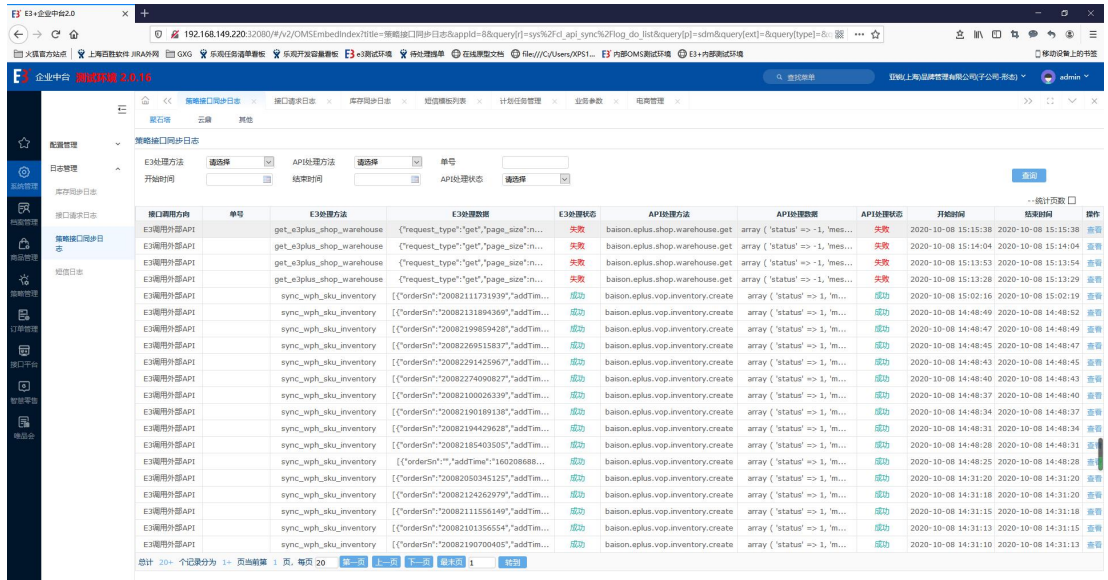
E3+企业中台2.0

192.168.149.220:32080/#/v2/OMSEmbedIndex?title=策略接口同步日志&appId=8&query[r]=sys%2Fcl_api_sync%2Flog_do_list&query[p]=sdm&query[ext]=&query[type]=

火狐官方站点 上海百胜软件 JIRA外网 GXG 乐视任务清单看板 乐视开发容量看板 e3测试环境 待处理清单 在线原型文档 file:///C:/Users/XPS1... 内部OMS测试环境 E3+内部测试环境 移动设备上的书签

E3 企业中台 测试环境 2.0.16 查找菜单 百胜(上海)品牌管理有限公司(子公司-形态) admin

系统管理 档案管理 商品管理 策略管理 订单管理 接口平台 智慧零售 晒品会

配置管理
日志管理
库存同步日志
接口请求日志
策略接口同步日志
短信日志

策略接口同步日志 接口请求日志 库存同步日志 短信模板列表 计划任务管理 业务参数 电商管理

爱石墙 云巢 其他

策略接口同步日志

E3处理方法 请选择 API处理方法 请选择 单号
开始时间 结束时间 API处理状态 请选择
查询
--统计页数

| 接口调用方向 | 单号 | E3处理方法 | E3处理数据 | E3处理状态 | API处理方法 | API处理数据 | API处理状态 | 开始时间 | 结束时间 | 操作 |
|---|---|---|---|---|---|---|---|---|---|---|
| E3调用外部API | | get_e3plus_shop_warehouse | {"request_type":"get","page_size":n... | 失败 | baison.eplus.shop.warehouse.get | array ( 'status' => -1, 'mes... | 失败 | 2020-10-08 15:15:38 | 2020-10-08 15:15:38 | 查看 |
| E3调用外部API | | get_e3plus_shop_warehouse | {"request_type":"get","page_size":n... | 失败 | baison.eplus.shop.warehouse.get | array ( 'status' => -1, 'mes... | 失败 | 2020-10-08 15:14:04 | 2020-10-08 15:14:04 | 查看 |
| E3调用外部API | | get_e3plus_shop_warehouse | {"request_type":"get","page_size":n... | 失败 | baison.eplus.shop.warehouse.get | array ( 'status' => -1, 'mes... | 失败 | 2020-10-08 15:13:54 | 2020-10-08 15:13:54 | 查看 |
| E3调用外部API | | get_e3plus_shop_warehouse | {"request_type":"get","page_size":n... | 失败 | baison.eplus.shop.warehouse.get | array ( 'status' => -1, 'mes... | 失败 | 2020-10-08 15:13:28 | 2020-10-08 15:13:29 | 查看 |
| E3调用外部API | | sync_wph_sku_inventory | [{"orderSn":"20082111731939","addTim... | 成功 | baison.eplus.vop.inventory.create | array ( 'status' => 1, 'm... | 成功 | 2020-10-08 15:02:16 | 2020-10-08 15:02:19 | 查看 |
| E3调用外部API | | sync_wph_sku_inventory | [{"orderSn":"20082131894369","addTim... | 成功 | baison.eplus.vop.inventory.create | array ( 'status' => 1, 'm... | 成功 | 2020-10-08 14:48:49 | 2020-10-08 14:48:52 | 查看 |
| E3调用外部API | | sync_wph_sku_inventory | [{"orderSn":"20082199859428","addTim... | 成功 | baison.eplus.vop.inventory.create | array ( 'status' => 1, 'm... | 成功 | 2020-10-08 14:48:47 | 2020-10-08 14:48:49 | 查看 |
| E3调用外部API | | sync_wph_sku_inventory | [{"orderSn":"20082269515837","addTim... | 成功 | baison.eplus.vop.inventory.create | array ( 'status' => 1, 'm... | 成功 | 2020-10-08 14:48:45 | 2020-10-08 14:48:47 | 查看 |
| E3调用外部API | | sync_wph_sku_inventory | [{"orderSn":"20082291425967","addTim... | 成功 | baison.eplus.vop.inventory.create | array ( 'status' => 1, 'm... | 成功 | 2020-10-08 14:48:43 | 2020-10-08 14:48:45 | 查看 |
| E3调用外部API | | sync_wph_sku_inventory | [{"orderSn":"20082274090827","addTim... | 成功 | baison.eplus.vop.inventory.create | array ( 'status' => 1, 'm... | 成功 | 2020-10-08 14:48:40 | 2020-10-08 14:48:43 | 查看 |
| E3调用外部API | | sync_wph_sku_inventory | [{"orderSn":"20082100026339","addTim... | 成功 | baison.eplus.vop.inventory.create | array ( 'status' => 1, 'm... | 成功 | 2020-10-08 14:48:37 | 2020-10-08 14:48:40 | 查看 |
| E3调用外部API | | sync_wph_sku_inventory | [{"orderSn":"20082190189138","addTim... | 成功 | baison.eplus.vop.inventory.create | array ( 'status' => 1, 'm... | 成功 | 2020-10-08 14:48:34 | 2020-10-08 14:48:37 | 查看 |
| E3调用外部API | | sync_wph_sku_inventory | [{"orderSn":"20082194429628","addTim... | 成功 | baison.eplus.vop.inventory.create | array ( 'status' => 1, 'm... | 成功 | 2020-10-08 14:48:31 | 2020-10-08 14:48:34 | 查看 |
| E3调用外部API | | sync_wph_sku_inventory | [{"orderSn":"20082185403505","addTim... | 成功 | baison.eplus.vop.inventory.create | array ( 'status' => 1, 'm... | 成功 | 2020-10-08 14:48:28 | 2020-10-08 14:48:31 | 查看 |
| E3调用外部API | | sync_wph_sku_inventory | [{"orderSn":"","addTime":"160208688... | 成功 | baison.eplus.vop.inventory.create | array ( 'status' => 1, 'm... | 成功 | 2020-10-08 14:48:25 | 2020-10-08 14:48:28 | 查看 |
| E3调用外部API | | sync_wph_sku_inventory | [{"orderSn":"20082050345125","addTim... | 成功 | baison.eplus.vop.inventory.create | array ( 'status' => 1, 'm... | 成功 | 2020-10-08 14:31:20 | 2020-10-08 14:31:20 | 查看 |
| E3调用外部API | | sync_wph_sku_inventory | [{"orderSn":"20082124262979","addTim... | 成功 | baison.eplus.vop.inventory.create | array ( 'status' => 1, 'm... | 成功 | 2020-10-08 14:31:18 | 2020-10-08 14:31:20 | 查看 |
| E3调用外部API | | sync_wph_sku_inventory | [{"orderSn":"20082111556149","addTim... | 成功 | baison.eplus.vop.inventory.create | array ( 'status' => 1, 'm... | 成功 | 2020-10-08 14:31:15 | 2020-10-08 14:31:18 | 查看 |
| E3调用外部API | | sync_wph_sku_inventory | [{"orderSn":"20082101356554","addTim... | 成功 | baison.eplus.vop.inventory.create | array ( 'status' => 1, 'm... | 成功 | 2020-10-08 14:31:13 | 2020-10-08 14:31:15 | 查看 |
| E3调用外部API | | sync_wph_sku_inventory | [{"orderSn":"20082190700405","addTim... | 成功 | baison.eplus.vop.inventory.create | array ( 'status' => 1, 'm... | 成功 | 2020-10-08 14:31:10 | 2020-10-08 14:31:13 | 查看 |

总计 20+ 个记录分为 1+ 页当前第 1 页，每页 20 第一页 上一页 下一页 最末页 1 转到